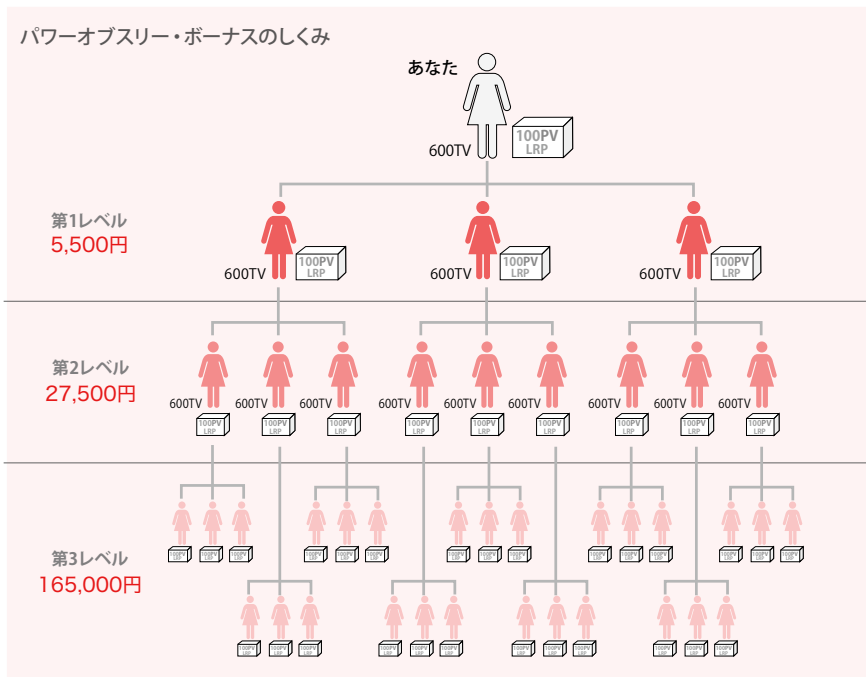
パワーオブスリー・ボーナスのしくみ

あなた

600TV

100PV
LRP

第1レベル
5,500円

600TV 100PV LRP
600TV 100PV LRP
600TV 100PV LRP

第2レベル
27,500円

600TV 100PV LRP
600TV 100PV LRP
600TV 100PV LRP
600TV 100PV LRP
600TV 100PV LRP
600TV 100PV LRP
600TV 100PV LRP
600TV 100PV LRP
600TV 100PV LRP

第3レベル
165,000円